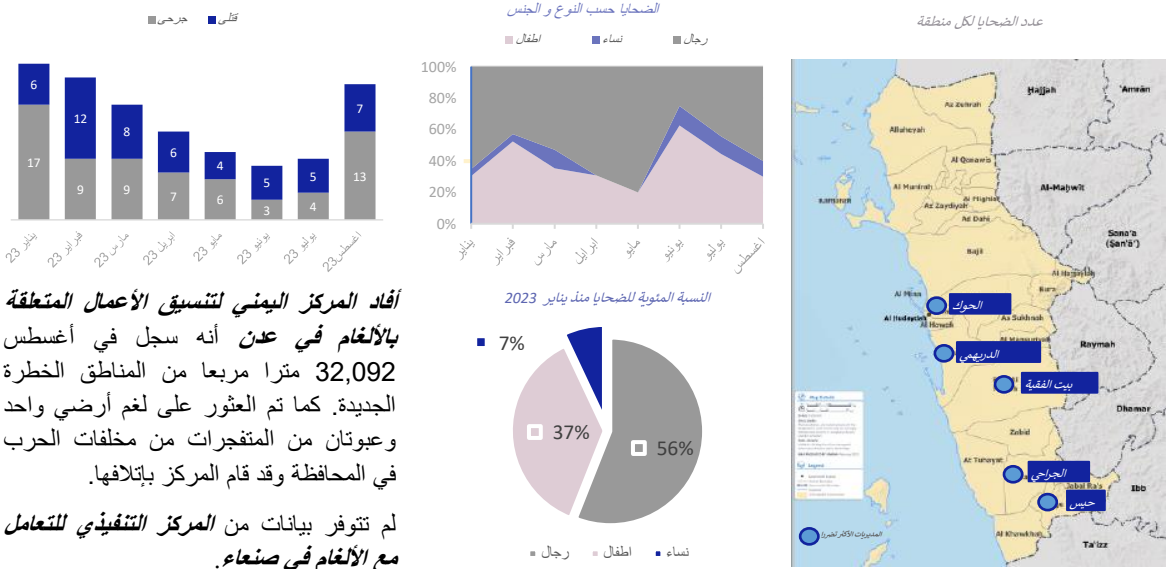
عدد الضحايا لكل منطقة

Hajjah
'Amran
Az Zuhrah
Alluheyah
Al Qanawis
Al-Mahwit
Al Munirah
Al Maghlaf
Kamaran
As Salif
Az Zaydiyah
Ad Dahi
Sana'a
(Ṣan'ā')
Bajil
Al Hajjaylah
Al Mina
الحوك
Al Hudaydah
Al Hawak
As Sukhnah
Raymah
الدريهمي
بيت الفقية
Dhamar
Zabid
At Tuhayat
الجراحي
Jabal Ra's
حيس
Ibb
Al Khawkhah
المديريات الأكثر تضررا
Ta'izz

الضحايا حسب النوع و الجنس

رجال ■ نساء ■ اطفال ■

100%
80%
60%
40%
20%
0%
يناير
فبراير
مارس
ابريل
مايو
يونيو
يوليو
اغسطس

قتلى ■ جرحى ■

| | يناير 23 | فبراير 23 | مارس 23 | ابريل 23 | مايو 23 | يونيو 23 | يوليو 23 | اغسطس23 |
|---|---|---|---|---|---|---|---|---|
| قتلى | 6 | 12 | 8 | 6 | 4 | 5 | 5 | 7 |
| جرحى | 17 | 9 | 9 | 7 | 6 | 3 | 4 | 13 |

النسبة المئوية للضحايا منذ يناير 2023

7%
37%
56%

رجال ■ اطفال ■ نساء ■

أفاد المركز اليمني لتنسيق الأعمال المتعلقة بالألغام في عدن أنه سجل في أغسطس 32,092 مترا مربعا من المناطق الخطرة الجديدة. كما تم العثور على لغم أرضي واحد وعبوتان من المتفجرات من مخلفات الحرب في المحافظة وقد قام المركز بإتلافها.

لم تتوفر بيانات من المركز التنفيذي للتعامل مع الألغام في صنعاء.